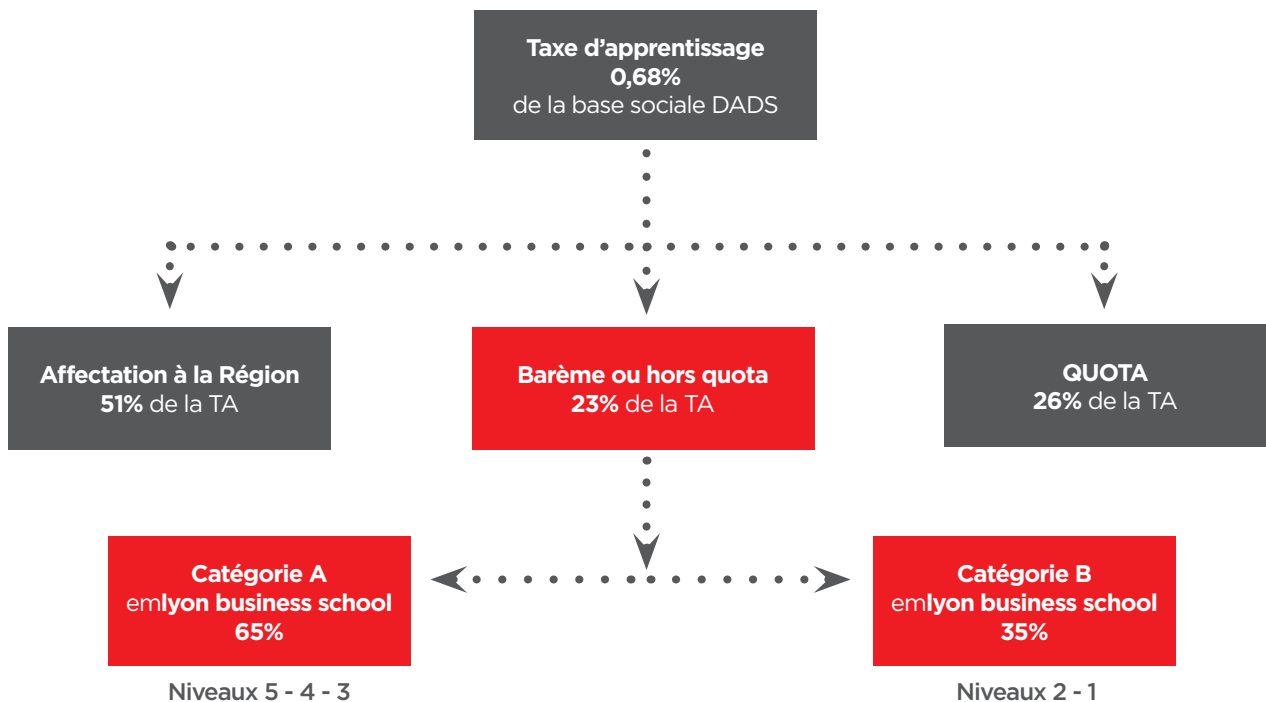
Taxe d'apprentissage
0,68%
de la base sociale DADS

Affectation à la Région
51% de la TA

Barème ou hors quota
23% de la TA

QUOTA
26% de la TA

Catégorie A
emlyon business school
65%

Niveaux 5 - 4 - 3

Catégorie B
emlyon business school
35%

Niveaux 2 - 1